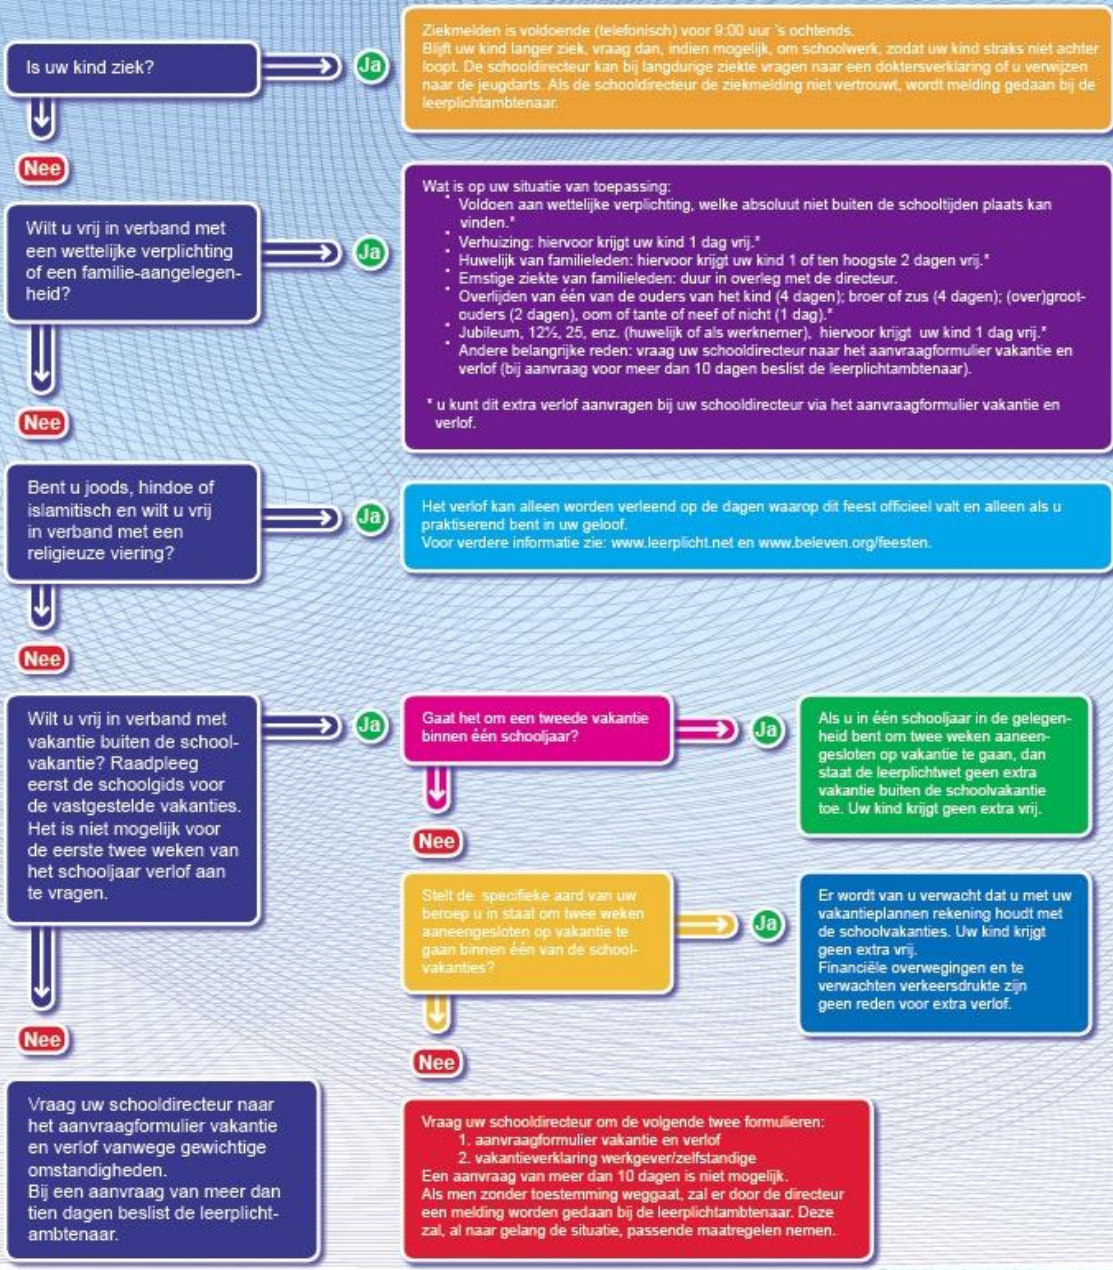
Is uw kind ziek?

Ja

Ziekmelden is voldoende (telefonisch) voor 9:00 uur 's ochtends.
Blijft uw kind langer ziek, vraag dan, indien mogelijk, om schoolwerk, zodat uw kind straks niet achter loopt. De schooldirecteur kan bij langdurige ziekte vragen naar een doktersverklaring of u verwijzen naar de jeugdarts. Als de schooldirecteur de ziekmelding niet vertrouwt, wordt melding gedaan bij de leerplichtambtenaar.

Nee

Wilt u vrij in verband met een wettelijke verplichting of een familie-aangelegenheid?

Ja

Wat is op uw situatie van toepassing:
- Voldoen aan wettelijke verplichting, welke absoluut niet buiten de schooltijden plaats kan vinden.*
- Verhuizing: hiervoor krijgt uw kind 1 dag vrij.*
- Huwelijk van familieleden: hiervoor krijgt uw kind 1 of ten hoogste 2 dagen vrij.*
- Ernstige ziekte van familieleden: duur in overleg met de directeur.
- Overlijden van één van de ouders van het kind (4 dagen); broer of zus (4 dagen); (over)grootouders (2 dagen), oom of tante of neef of nicht (1 dag).*
- Jubileum, 12½, 25, enz. (huwelijk of als werknemer), hiervoor krijgt uw kind 1 dag vrij.*
- Andere belangrijke reden: vraag uw schooldirecteur naar het aanvraagformulier vakantie en verlof (bij aanvraag voor meer dan 10 dagen beslist de leerplichtambtenaar).

* u kunt dit extra verlof aanvragen bij uw schooldirecteur via het aanvraagformulier vakantie en verlof.

Nee

Bent u joods, hindoe of islamitisch en wilt u vrij in verband met een religieuze viering?

Ja

Het verlof kan alleen worden verleend op de dagen waarop dit feest officieel valt en alleen als u praktiserend bent in uw geloof.
Voor verdere informatie zie: www.leerplicht.net en www.beleven.org/feesten.

Nee

Wilt u vrij in verband met vakantie buiten de schoolvakantie? Raadpleeg eerst de schoolgids voor de vastgestelde vakanties. Het is niet mogelijk voor de eerste twee weken van het schooljaar verlof aan te vragen.

Ja

Gaat het om een tweede vakantie binnen één schooljaar?

Ja

Als u in één schooljaar in de gelegenheid bent om twee weken aaneengesloten op vakantie te gaan, dan staat de leerplichtwet geen extra vakantie buiten de schoolvakantie toe. Uw kind krijgt geen extra vrij.

Nee

Stelt de specifieke aard van uw beroep u in staat om twee weken aaneengesloten op vakantie te gaan binnen één van de schoolvakanties?

Ja

Er wordt van u verwacht dat u met uw vakantieplannen rekening houdt met de schoolvakanties. Uw kind krijgt geen extra vrij.
Financiële overwegingen en te verwachten verkeersdrukte zijn geen reden voor extra verlof.

Nee

Nee

Vraag uw schooldirecteur naar het aanvraagformulier vakantie en verlof vanwege gewichtige omstandigheden.
Bij een aanvraag van meer dan tien dagen beslist de leerplichtambtenaar.

Vraag uw schooldirecteur om de volgende twee formulieren:
1. aanvraagformulier vakantie en verlof
2. vakantieverklaring werkgever/zelfstandige
Een aanvraag van meer dan 10 dagen is niet mogelijk.
Als men zonder toestemming weggaat, zal er door de directeur een melding worden gedaan bij de leerplichtambtenaar. Deze zal, al naar gelang de situatie, passende maatregelen nemen.